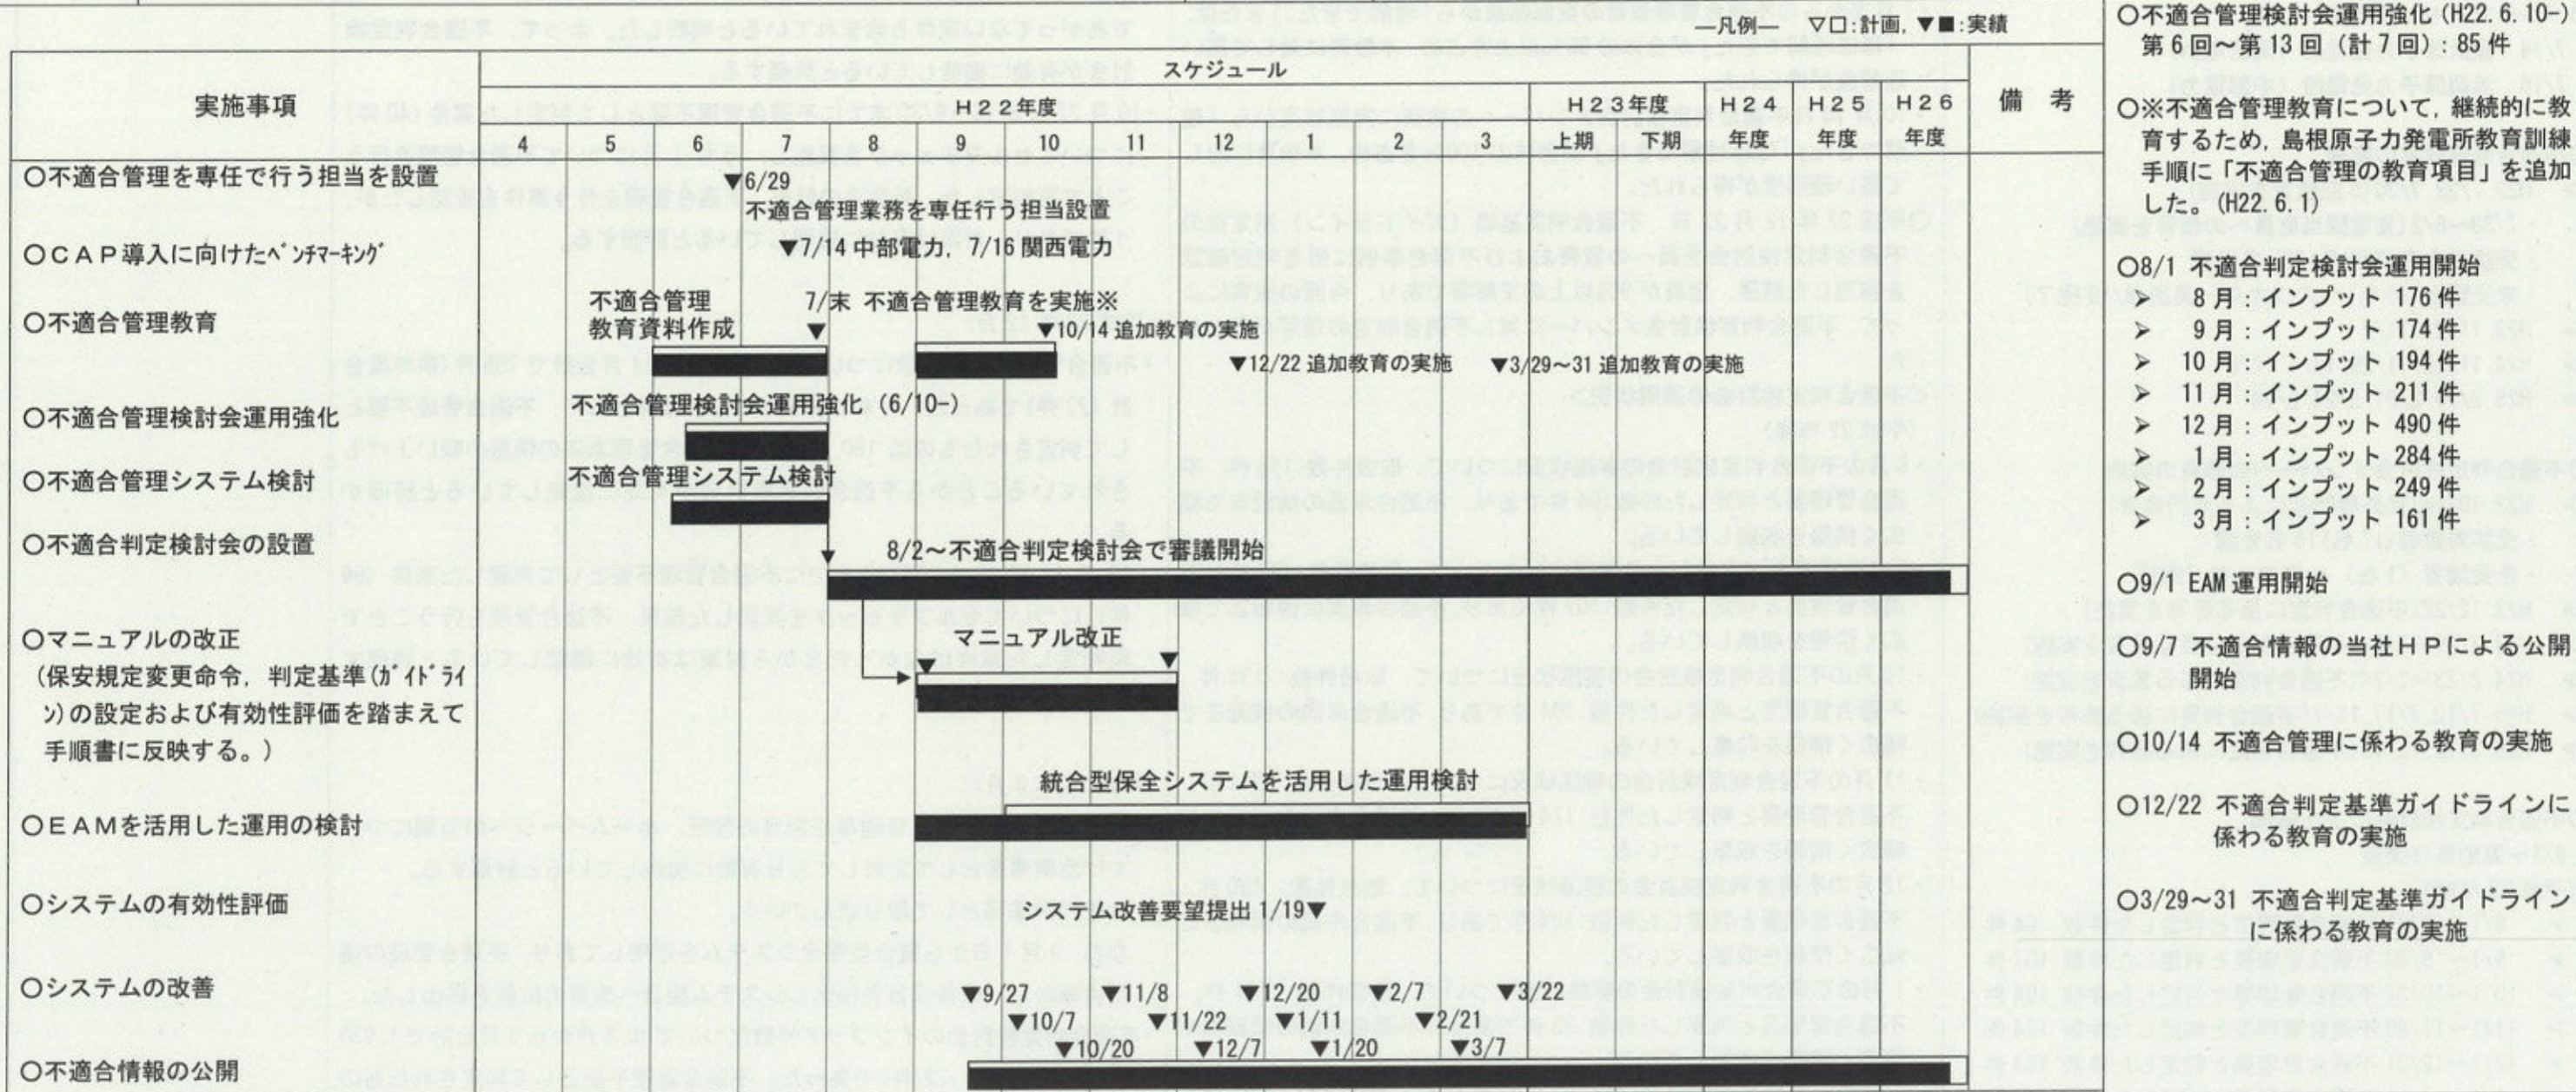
—凡例— ▽□：計画，▼■：実績

| 実施事項 | スケジュール H22年度 4 | 5 | 6 | 7 | 8 | 9 | 10 | 11 | 12 | 1 | 2 | 3 | H23年度 上期 | 下期 | H24年度 | H25年度 | H26年度 | 備考 |
|---|---|---|---|---|---|---|---|---|---|---|---|---|---|---|---|---|---|---|
| ○不適合管理を専任で行う担当を設置 | ▼6/29 不適合管理業務を専任行う担当設置 | | | | | | | | | | | | | | | | | |
| ○CAP導入に向けたベンチマーキング | ▼7/14 中部電力，7/16 関西電力 | | | | | | | | | | | | | | | | | |
| ○不適合管理教育 | 不適合管理教育資料作成 7/末 不適合管理教育を実施※ ▼10/14 追加教育の実施 ▼12/22 追加教育の実施 ▼3/29～31 追加教育の実施 | | | | | | | | | | | | | | | | | |
| ○不適合管理検討会運用強化 | 不適合管理検討会運用強化（6/10～） | | | | | | | | | | | | | | | | | |
| ○不適合管理システム検討 | 不適合管理システム検討 | | | | | | | | | | | | | | | | | |
| ○不適合判定検討会の設置 | 8/2～不適合判定検討会で審議開始 | | | | | | | | | | | | | | | | | |
| ○マニュアルの改正（保安規定変更命令，判定基準（ガイドライン）の設定および有効性評価を踏まえて手順書に反映する。） | マニュアル改正 | | | | | | | | | | | | | | | | | |
| ○EAMを活用した運用の検討 | 統合型保全システムを活用した運用検討 | | | | | | | | | | | | | | | | | |
| ○システムの有効性評価 | システム改善要望提出 1/19▼ | | | | | | | | | | | | | | | | | |
| ○システムの改善 | ▼9/27 ▼10/7 ▼10/20 ▼11/8 ▼11/22 ▼12/7 ▼12/20 ▼1/11 ▼1/20 ▼2/7 ▼2/21 ▼3/7 ▼3/22 | | | | | | | | | | | | | | | | | |
| ○不適合情報の公開 | | | | | | | | | | | | | | | | | | |

○不適合管理検討会運用強化（H22.6.10～）
第6回～第13回（計7回）：85件

○※不適合管理教育について，継続的に教育するため，島根原子力発電所教育訓練手順に「不適合管理の教育項目」を追加した。（H22.6.1）

○8/1 不適合判定検討会運用開始
➢ 8月：インプット 176件
➢ 9月：インプット 174件
➢ 10月：インプット 194件
➢ 11月：インプット 211件
➢ 12月：インプット 490件
➢ 1月：インプット 284件
➢ 2月：インプット 249件
➢ 3月：インプット 161件

○9/1 EAM運用開始

○9/7 不適合情報の当社HPによる公開開始

○10/14 不適合管理に係わる教育の実施

○12/22 不適合判定基準ガイドラインに係わる教育の実施

○3/29～31 不適合判定基準ガイドラインに係わる教育の実施